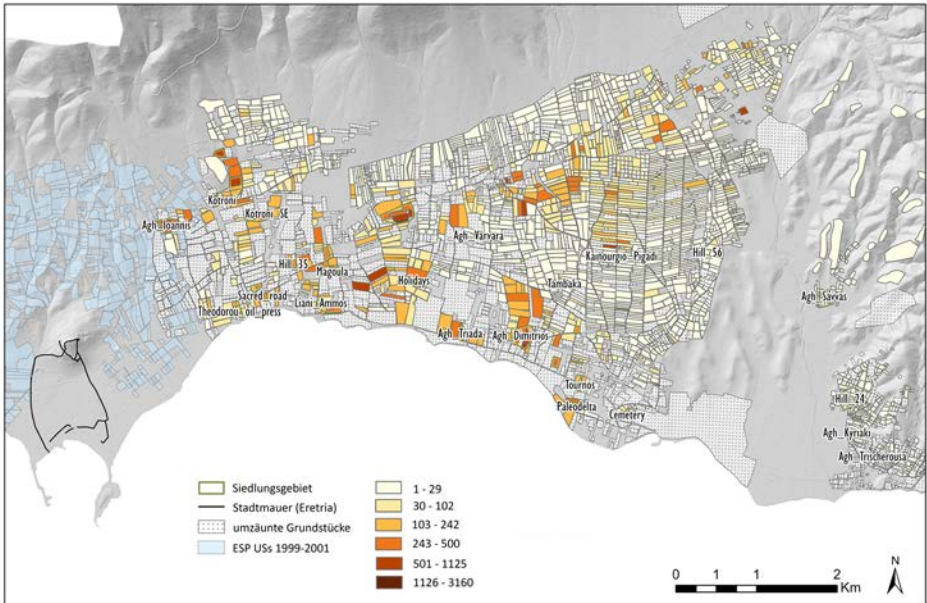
Kotroni
Kotroni SE
Agh Ioannis
Hill 35
Magoula
Sacred road
Liani Ammos
Theodorou oil press
Holidays
Agh Varvara
Kamourgio Pigadi
Hill 56
Tambaka
Agh Triada
Agh Dimitrios
Agh Savvas
Tournos
Paleodelta
Cemetery
Hill 24
Agh Kyriaki
Agh Trischerousa

Siedlungsgebiet
Stadtmauer (Eretria)
umzäunte Grundstücke
ESP USs 1999-2001

1 - 29
30 - 102
103 - 242
243 - 500
501 - 1125
1126 - 3160

0 1 1 2 Km
N